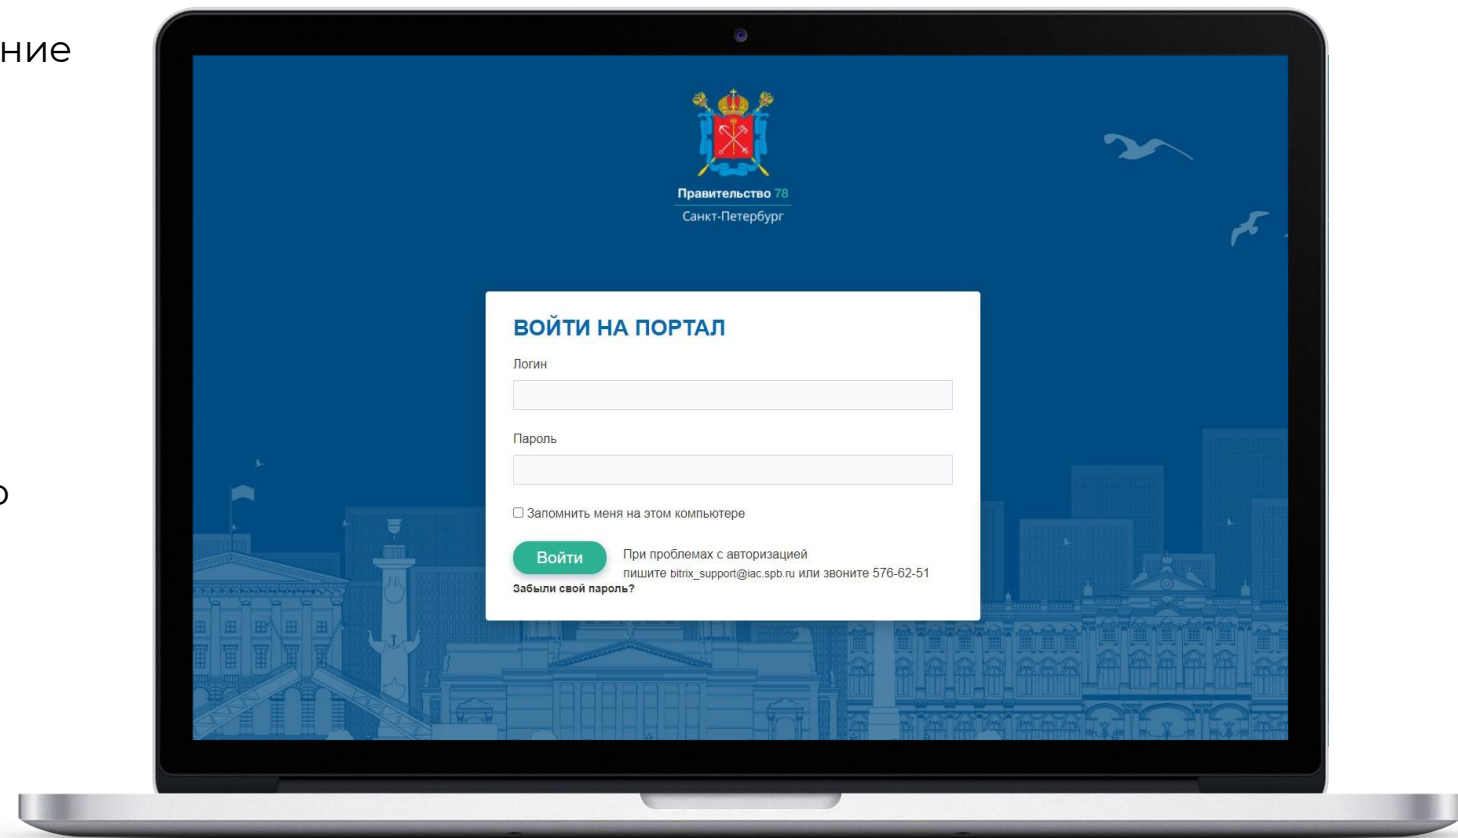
ние

о

Правительство 78
Санкт-Петербург

ВОЙТИ НА ПОРТАЛ

Логин

Пароль

Запомнить меня на этом компьютере

Войти

При проблемах с авторизацией пишите bitrix_support@iac.spb.ru или звоните 576-62-51

Забыли свой пароль?